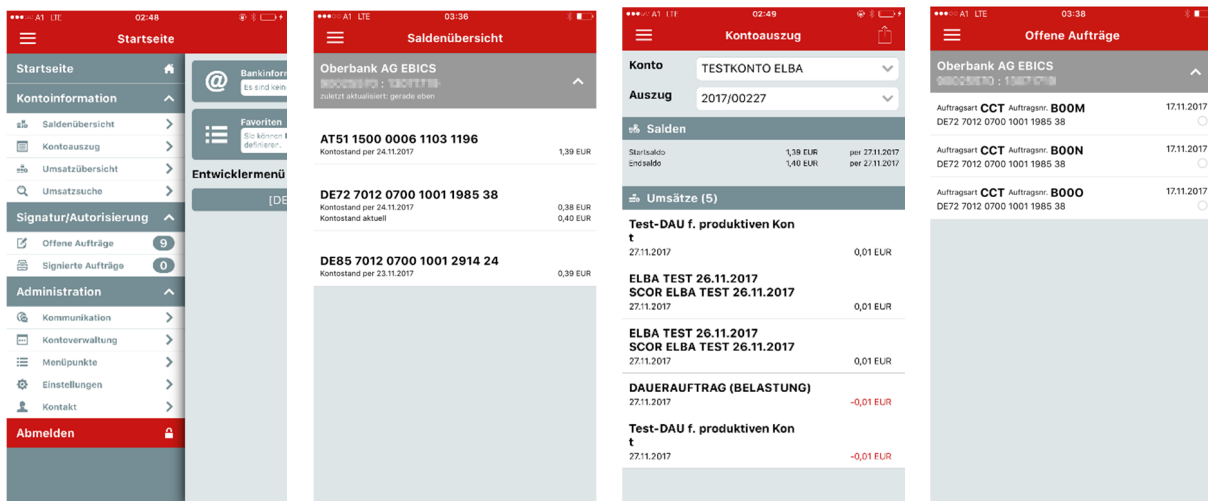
A1 LTE 02:48
Startseite
Startseite
Kontoinformation
Saldenübersicht
Kontoauszug
Umsatzübersicht
Umsatzsuche
Signatur/Autorisierung
Offene Aufträge 9
Signierte Aufträge 0
Administration
Kommunikation
Kontoverwaltung
Menüpunkte
Einstellungen
Kontakt
Abmelden
Bankinfor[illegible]
Es sind kein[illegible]
Favoriten
Sie können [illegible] definieren.
Entwicklermenü
[DE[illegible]

A1 LTE 03:36
Saldenübersicht
Oberbank AG EBICS
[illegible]
zuletzt aktualisiert: gerade eben
AT51 1500 0006 1103 1196
Kontostand per 24.11.2017 1,39 EUR
DE72 7012 0700 1001 1985 38
Kontostand per 24.11.2017 0,38 EUR
Kontostand aktuell 0,40 EUR
DE85 7012 0700 1001 2914 24
Kontostand per 23.11.2017 0,39 EUR

A1 LTE 02:49
Kontoauszug
Konto TESTKONTO ELBA
Auszug 2017/00227
Salden
Startsaldo 1,39 EUR per 27.11.2017
Endsaldo 1,40 EUR per 27.11.2017
Umsätze (5)
Test-DAU f. produktiven Kont t
27.11.2017 0,01 EUR
ELBA TEST 26.11.2017 SCOR ELBA TEST 26.11.2017
27.11.2017 0,01 EUR
ELBA TEST 26.11.2017 SCOR ELBA TEST 26.11.2017
27.11.2017 0,01 EUR
DAUERAUFTRAG (BELASTUNG)
27.11.2017 -0,01 EUR
Test-DAU f. produktiven Kont t
27.11.2017 -0,01 EUR

A1 LTE 03:38
Offene Aufträge
Oberbank AG EBICS
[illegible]
Auftragsart CCT Auftragsnr. B00M 17.11.2017
DE72 7012 0700 1001 1985 38
Auftragsart CCT Auftragsnr. B00N 17.11.2017
DE72 7012 0700 1001 1985 38
Auftragsart CCT Auftragsnr. B00O 17.11.2017
DE72 7012 0700 1001 1985 38